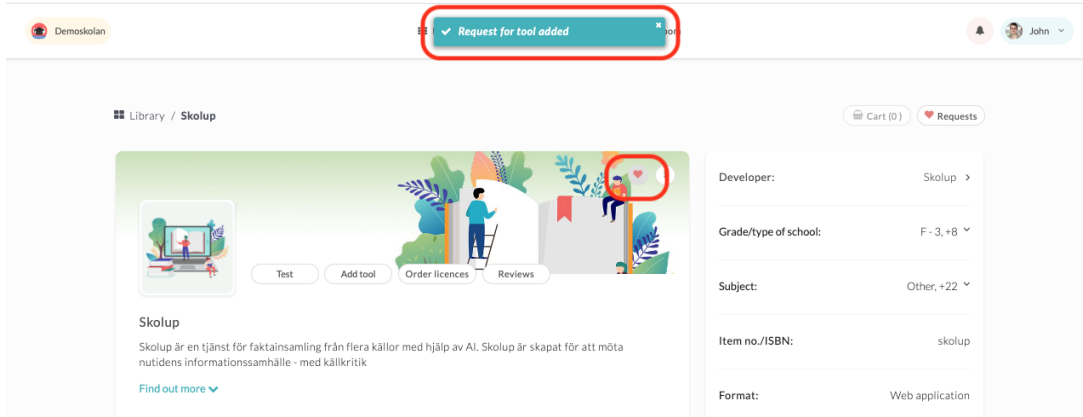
Demoskolan

Request for tool added

John

Library / Skolup

Cart (0)

Requests

Test

Add tool

Order licences

Reviews

Skolup

Skolup är en tjänst för faktainsamling från flera källor med hjälp av AI. Skolup är skapat för att möta nutidens informationssamhälle - med källkritik

Find out more

| | |
|---|---|
| Developer: | Skolup |
| Grade/type of school: | F - 3, +8 |
| Subject: | Other, +22 |
| Item no./ISBN: | skolup |
| Format: | Web application |